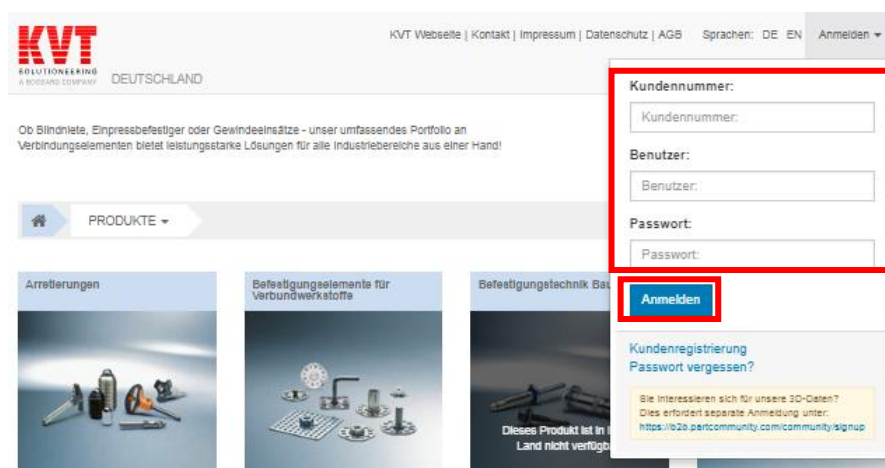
KVT
SOLUTIONEERING
A BOSSARD COMPANY
DEUTSCHLAND

KVT Webseite | Kontakt | Impressum | Datenschutz | AGB Sprachen: DE EN Anmelden

Ob Blindniete, Einpressbefestiger oder Gewindeeinsätze - unser umfassendes Portfolio an Verbindungselementen bietet leistungsstarke Lösungen für alle Industriebereiche aus einer Hand!

PRODUKTE

Arretierungen

Befestigungselemente für Verbundwerkstoffe

Befestigungstechnik Bau

Dieses Produkt ist in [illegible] Land nicht verfügba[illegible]

Kundennummer:
Kundennummer:
Benutzer:
Benutzer:
Passwort:
Passwort:
Anmelden

Kundenregistrierung
Passwort vergessen?

Sie interessieren sich für unsere 3D-Daten?
Dies erfordert separate Anmeldung unter:
https://b2b.partcommunity.com/community/signup